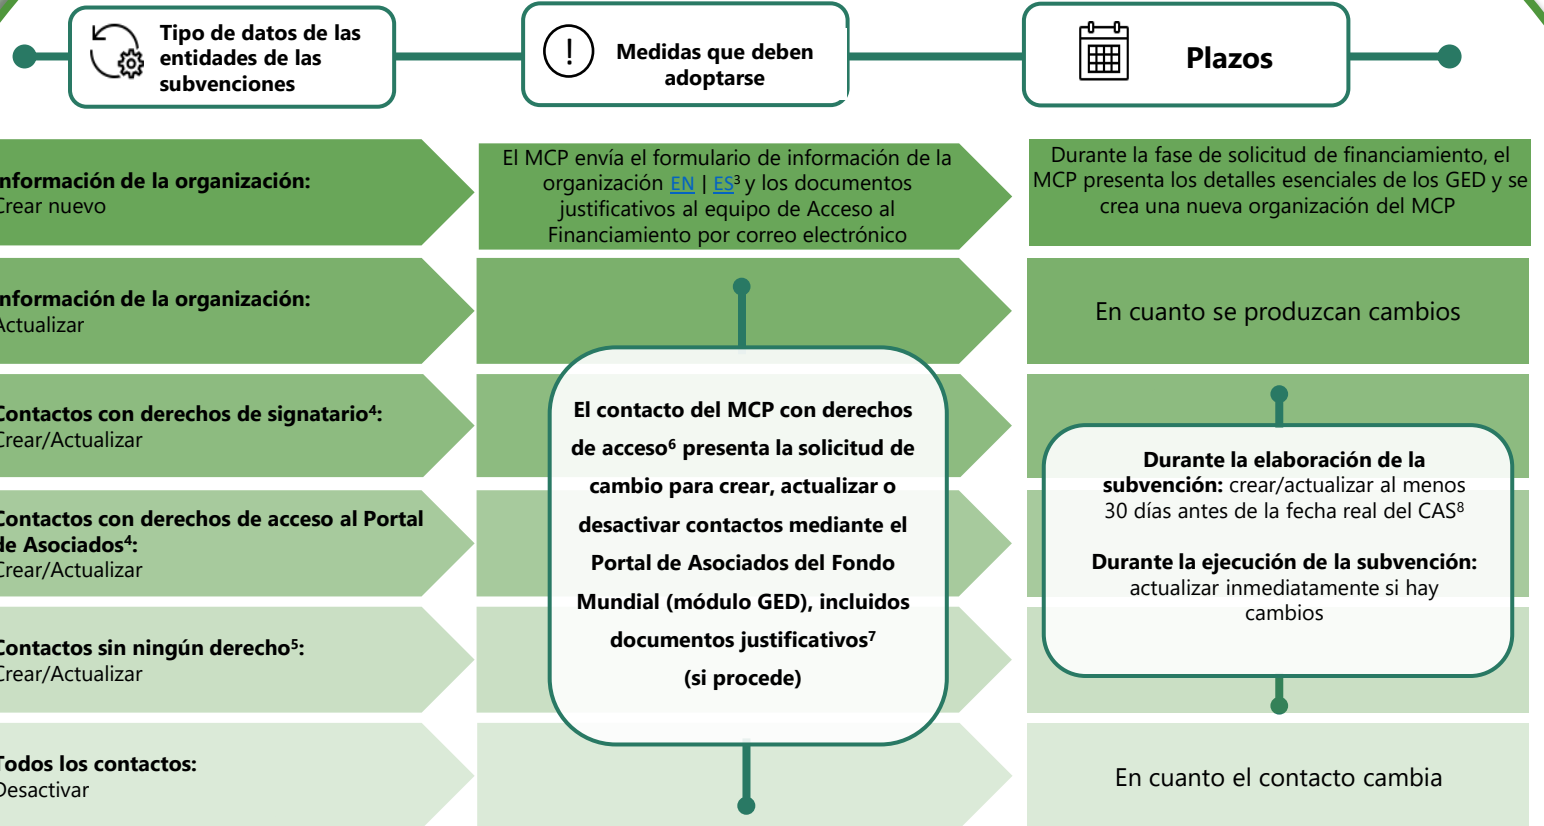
Tipo de datos de las entidades de las subvenciones

Medidas que deben adoptarse

Plazos

nformación de la organización:
Crear nuevo

El MCP envía el formulario de información de la organización EN | ES³ y los documentos justificativos al equipo de Acceso al Financiamiento por correo electrónico

Durante la fase de solicitud de financiamiento, el MCP presenta los detalles esenciales de los GED y se crea una nueva organización del MCP

nformación de la organización:
Actualizar

En cuanto se produzcan cambios

Contactos con derechos de signatario⁴:
Crear/Actualizar

El contacto del MCP con derechos de acceso⁶ presenta la solicitud de cambio para crear, actualizar o desactivar contactos mediante el Portal de Asociados del Fondo Mundial (módulo GED), incluidos documentos justificativos⁷ (si procede)

Durante la elaboración de la subvención: crear/actualizar al menos 30 días antes de la fecha real del CAS⁸

Durante la ejecución de la subvención: actualizar inmediatamente si hay cambios

Contactos con derechos de acceso al Portal de Asociados⁴:
Crear/Actualizar

Contactos sin ningún derecho⁵:
Crear/Actualizar

Todos los contactos:
Desactivar

En cuanto el contacto cambia